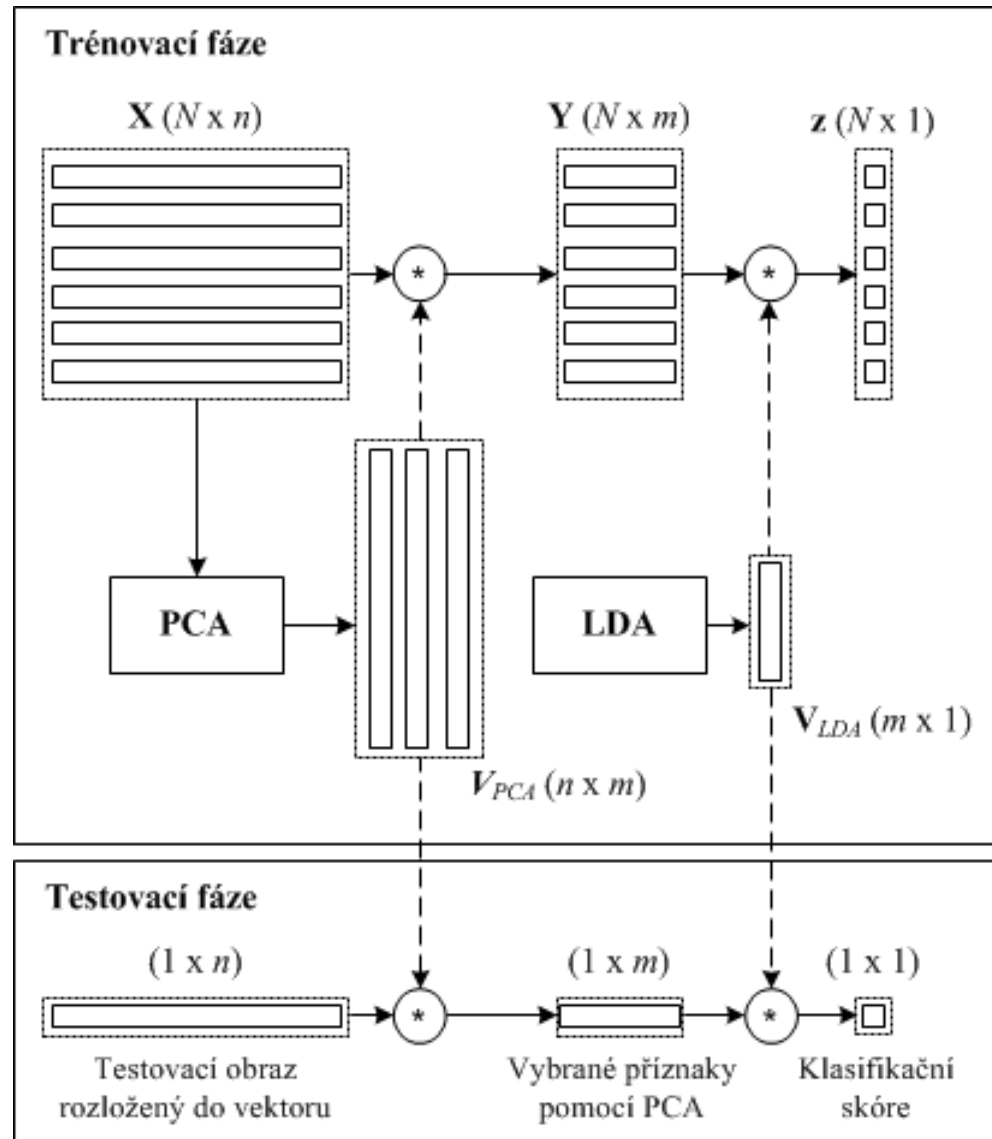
Trénovací fáze

$\mathbf{X}$ ($N$ x $n$)

$\mathbf{Y}$ ($N$ x $m$)

$\mathbf{z}$ ($N$ x 1)

*

*

PCA

LDA

$\mathbf{V}_{LDA}$ ($m$ x 1)

$V_{PCA}$ ($n$ x $m$)

Testovací fáze

(1 x $n$)

*

(1 x $m$)

*

(1 x 1)

Testovací obraz rozložený do vektoru

Vybrané příznaky pomocí PCA

Klasifikační skóre